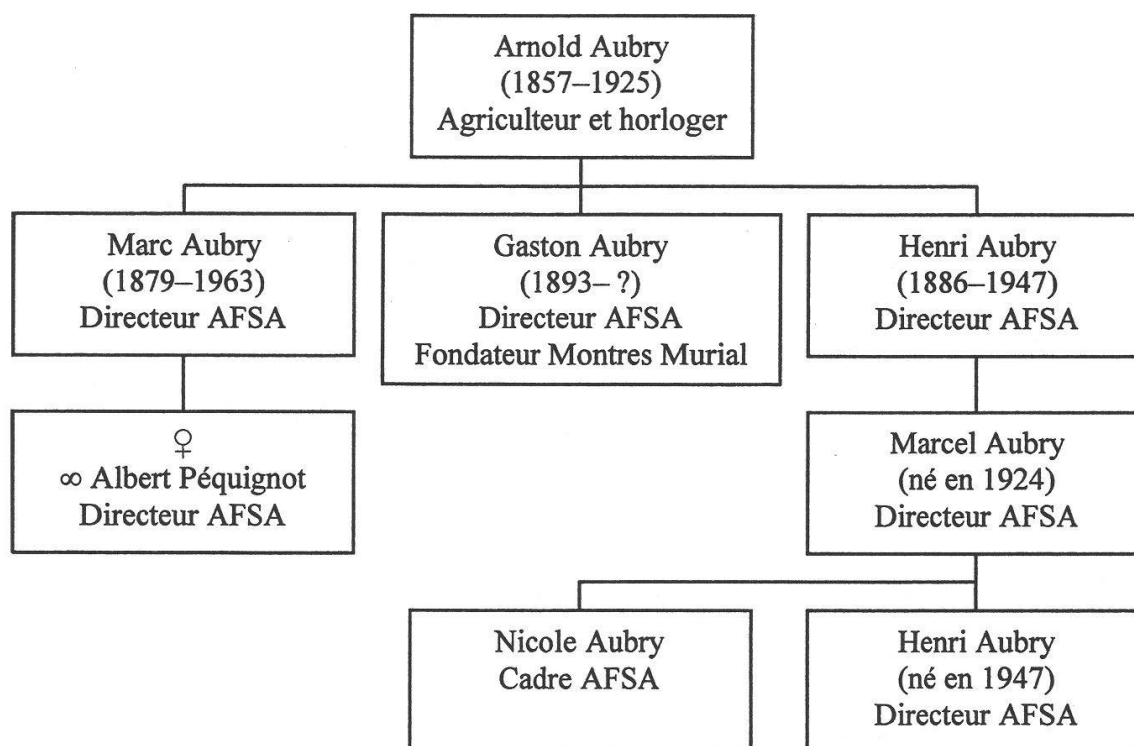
Arnold Aubry
(1857–1925)
Agriculteur et horloger

Marc Aubry
(1879–1963)
Directeur AFSA

Gaston Aubry
(1893– ?)
Directeur AFSA
Fondateur Montres Murial

Henri Aubry
(1886–1947)
Directeur AFSA

♀
∞ Albert Péquignot
Directeur AFSA

Marcel Aubry
(né en 1924)
Directeur AFSA

Nicole Aubry
Cadre AFSA

Henri Aubry
(né en 1947)
Directeur AFSA